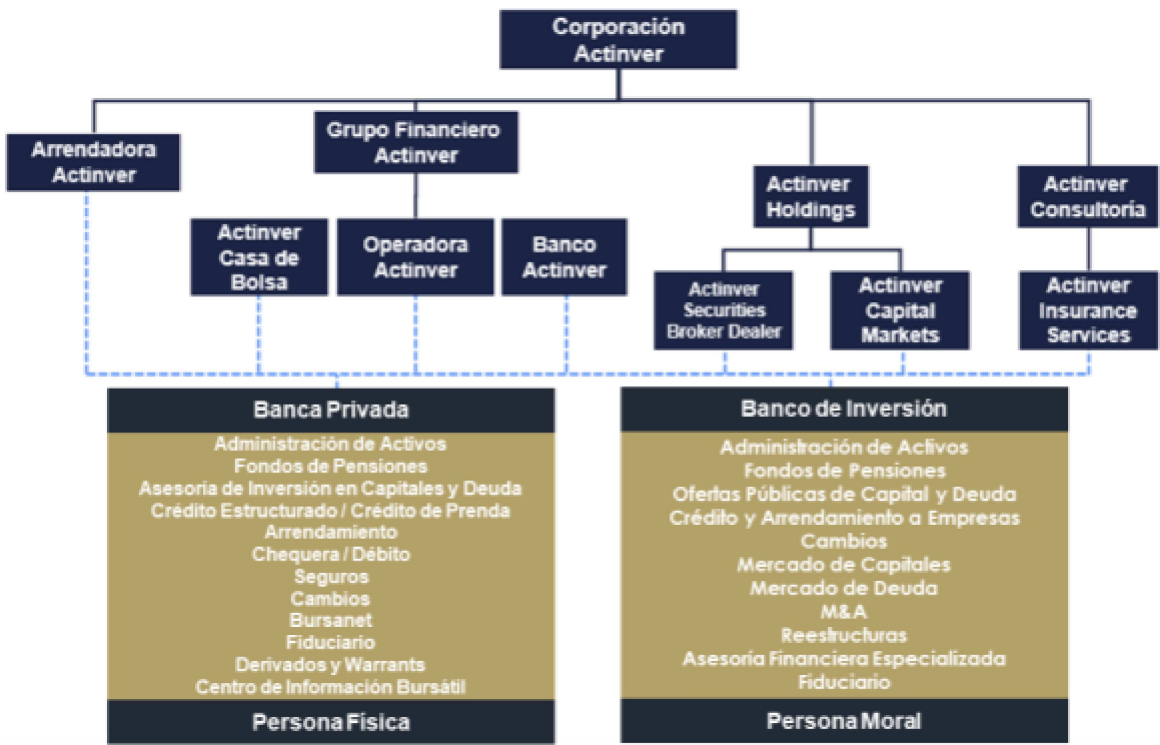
Corporación Actinver

Arrendadora Actinver

Grupo Financiero Actinver

Actinver Holdings

Actinver Consultoría

Actinver Casa de Bolsa

Operadora Actinver

Banco Actinver

Actinver Securities Broker Dealer

Actinver Capital Markets

Actinver Insurance Services

Banca Privada

Administración de Activos
Fondos de Pensiones
Asesoría de Inversión en Capitales y Deuda
Crédito Estructurado / Crédito de Prenda
Arrendamiento
Chequera / Débito
Seguros
Cambios
Bursanet
Fiduciario
Derivados y Warrants
Centro de Información Bursátil

Persona Física

Banco de Inversión

Administración de Activos
Fondos de Pensiones
Ofertas Públicas de Capital y Deuda
Crédito y Arrendamiento a Empresas
Cambios
Mercado de Capitales
Mercado de Deuda
M&A
Reestructuras
Asesoría Financiera Especializada
Fiduciario

Persona Moral